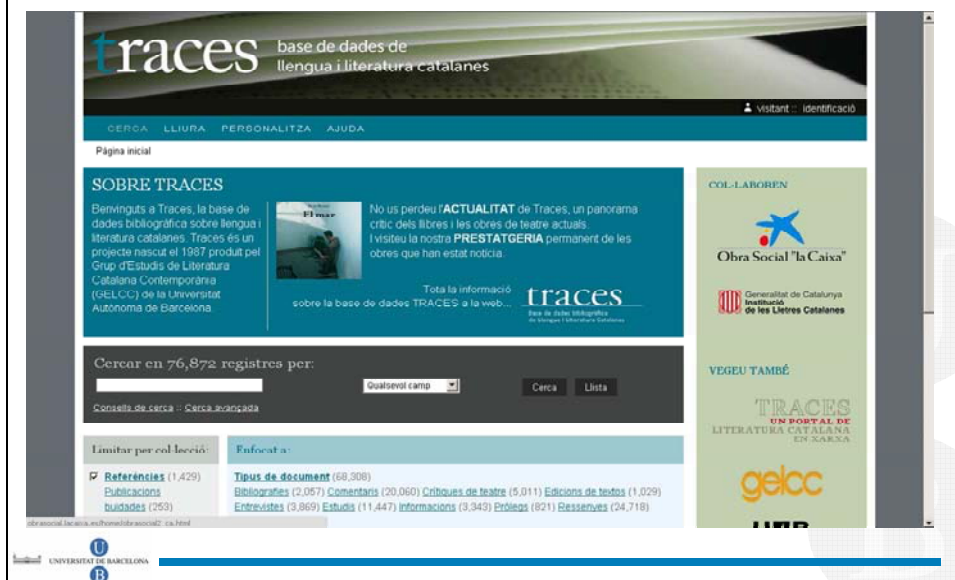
traces base de dades de llengua i literatura catalanes

visitant :: identificació

CERCA LLIURA PERSONALITZA AJUDA

Pàgina inicial

SOBRE TRACES

Benvinguts a Traces, la base de dades bibliogràfica sobre llengua i literatura catalanes. Traces és un projecte nascut el 1987 produït pel Grup d'Estudis de Literatura Catalana Contemporània (GELCC) de la Universitat Autònoma de Barcelona.

El mar

No us perdeu l'ACTUALITAT de Traces, un panorama crític dels llibres i les obres de teatre actuals. I visiteu la nostra PRESTATGERIA permanent de les obres que han estat notícia.

Tota la informació sobre la base de dades TRACES a la web...

traces
base de dades bibliogràfica de llengua i literatura catalanes

Cercar en 76,872 registres per:

Qualsevol camp

Cerca Llista

Consells de cerca :: Cerca avançada

Limitar per col·lecció:

Referències (1,429)
Publicacions buidades (253)

Enfocat a:

Tipus de document (68,308)
Bibliografies (2,057) Comentaris (20,060) Crítiques de teatre (5,011) Edicions de textos (1,029) Entrevistes (3,869) Estudis (11,447) Informacions (3,343) Pròlegs (821) Ressenyes (24,718)

COL·LABOREN

Obra Social "la Caixa"

Generalitat de Catalunya
Institució de les Lletres Catalanes

VEGEU TAMBÉ

TRACES
UN PORTAL DE LITERATURA CATALANA EN XARXA

gelcc

UAB

obrasocial.lacaixa.es/home/obrasocial2_ca.html

UNIVERSITAT DE BARCELONA